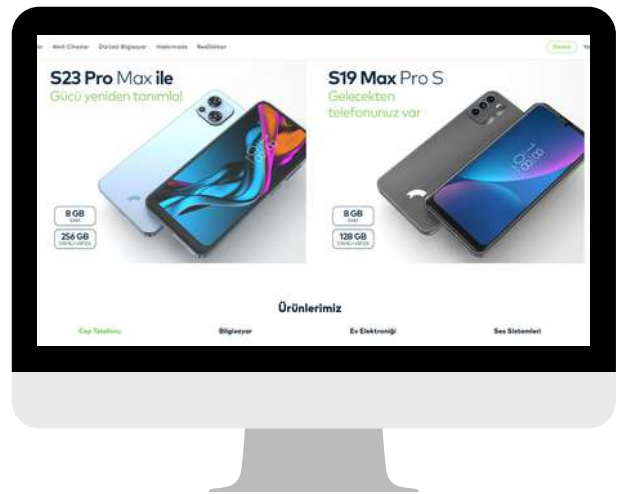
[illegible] Akıllı Cihazlar Dizüstü Bilgisayar Hakkımızda İletişim

Destek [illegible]

S23 Pro Max ile
Gücü yeniden tanımla!

8 GB
RAM

256 GB
DAHİLİ HAFIZA

S19 Max Pro S
Gelecekten telefonunuz var

8 GB
RAM

128 GB
DAHİLİ HAFIZA

Ürünlerimiz

Cep Telefonu

Bilgisayar

Ev Elektroniği

Ses Sistemleri